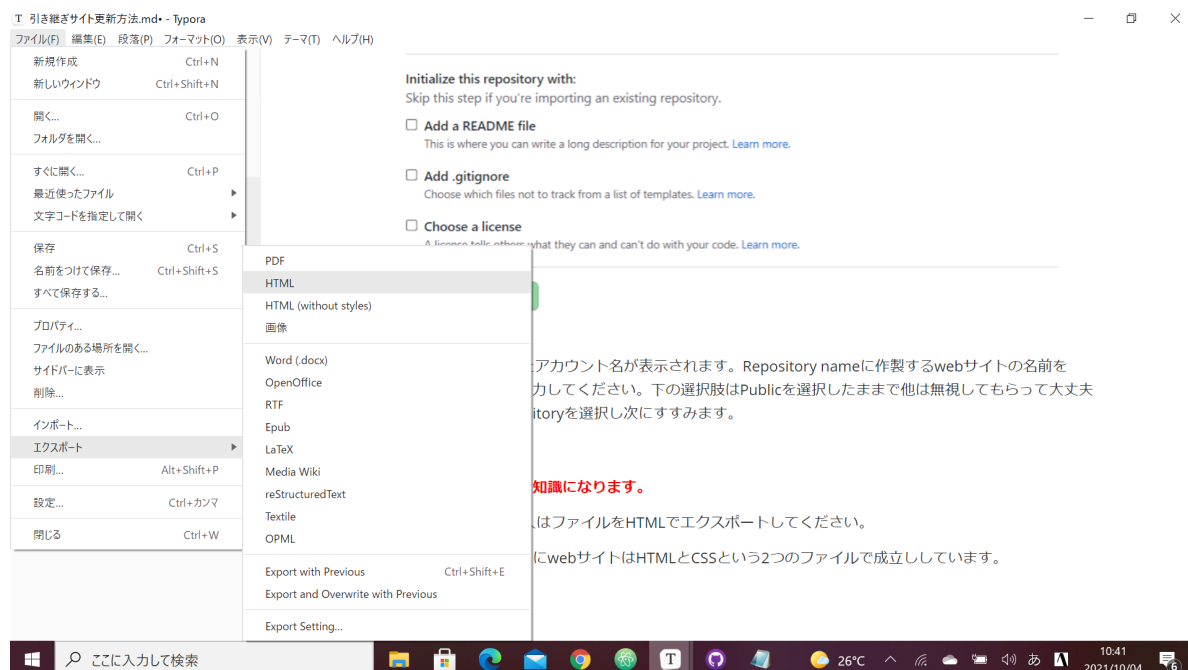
T 引き継ぎサイト更新方法.md• - Typora

ファイル(F) 編集(E) 段落(P) フォーマット(O) 表示(V) テーマ(T) ヘルプ(H)

新規作成 Ctrl+N
新しいウィンドウ Ctrl+Shift+N
開く... Ctrl+O
フォルダを開く...
すぐに開く... Ctrl+P
最近使ったファイル
文字コードを指定して開く
保存 Ctrl+S
名前をつけて保存... Ctrl+Shift+S
すべて保存する...
プロパティ...
ファイルのある場所を開く...
サイドバーに表示
削除...
インポート...
エクスポート
印刷... Alt+Shift+P
設定... Ctrl+カンマ
閉じる Ctrl+W

PDF
HTML
HTML (without styles)
画像
Word (.docx)
OpenOffice
RTF
Epub
LaTeX
Media Wiki
reStructuredText
Textile
OPML
Export with Previous Ctrl+Shift+E
Export and Overwrite with Previous
Export Setting...

Initialize this repository with:
Skip this step if you're importing an existing repository.

Add a README file
This is where you can write a long description for your project. Learn more.

Add .gitignore
Choose which files not to track from a list of templates. Learn more.

Choose a license
A license tells others what they can and can't do with your code. Learn more.

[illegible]アカウント名が表示されます。Repository nameに作製するwebサイトの名前を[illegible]力してください。下の選択肢はPublicを選択したままで他は無視してもらって大丈夫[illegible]itoryを選択し次にすすみます。

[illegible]知識になります。

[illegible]はファイルをHTMLでエクスポートしてください。

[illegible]にwebサイトはHTMLとCSSという2つのファイルで成立ししています。

ここに入力して検索
26°C
あ
10:41
2021/10/04
6